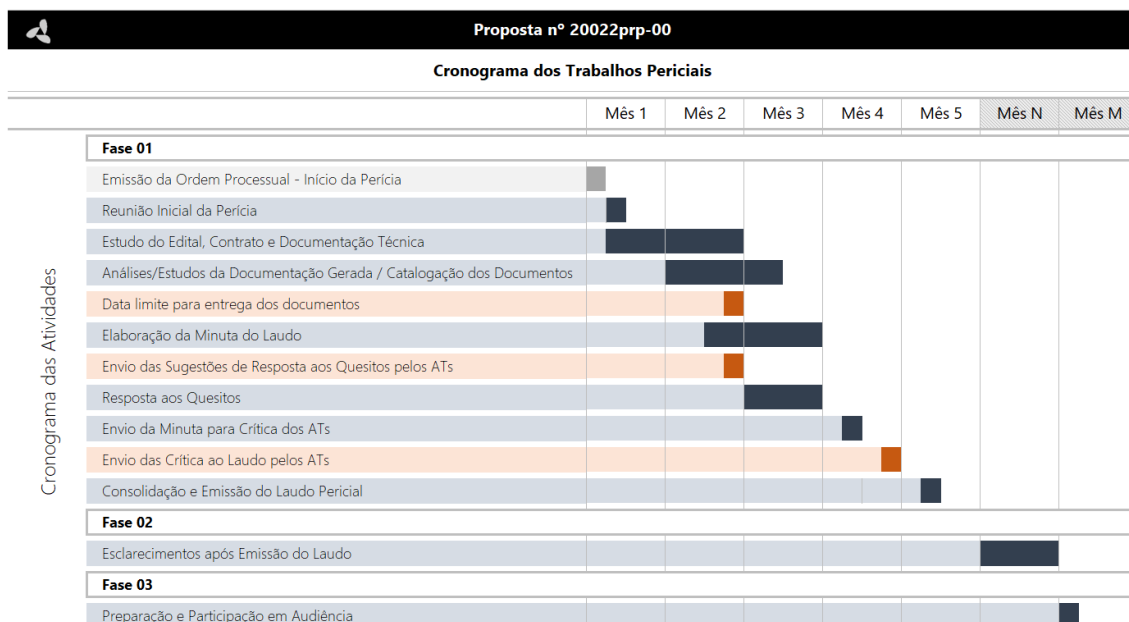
Proposta nº 20022prp-00

Cronograma dos Trabalhos Periciais

Cronograma das Atividades

| | Mês 1 | Mês 2 | Mês 3 | Mês 4 | Mês 5 | Mês N | Mês M |
|---|---|---|---|---|---|---|---|
| **Fase 01** | | | | | | | |
| Emissão da Ordem Processual - Início da Perícia | | | | | | | |
| Reunião Inicial da Perícia | | | | | | | |
| Estudo do Edital, Contrato e Documentação Técnica | | | | | | | |
| Análises/Estudos da Documentação Gerada / Catalogação dos Documentos | | | | | | | |
| Data limite para entrega dos documentos | | | | | | | |
| Elaboração da Minuta do Laudo | | | | | | | |
| Envio das Sugestões de Resposta aos Quesitos pelos ATs | | | | | | | |
| Resposta aos Quesitos | | | | | | | |
| Envio da Minuta para Crítica dos ATs | | | | | | | |
| Envio das Crítica ao Laudo pelos ATs | | | | | | | |
| Consolidação e Emissão do Laudo Pericial | | | | | | | |
| **Fase 02** | | | | | | | |
| Esclarecimentos após Emissão do Laudo | | | | | | | |
| **Fase 03** | | | | | | | |
| Preparação e Participação em Audiência | | | | | | | |